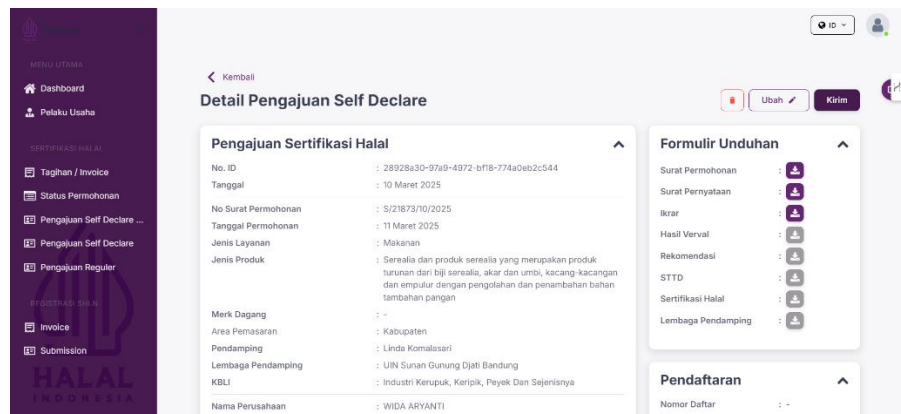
MENU UTAMA
Dashboard
Pelaku Usaha
SERTIFIKASI HALAL
Tagihan / Invoice
Status Permohonan
Pengajuan Self Declare ...
Pengajuan Self Declare
Pengajuan Reguler
REGISTRASI SHLN
Invoice
Submission

ID

Kembali
Detail Pengajuan Self Declare
Ubah
Kirim

Pengajuan Sertifikasi Halal
No. ID : 28928a30-97a9-4972-bf18-774a0eb2c544
Tanggal : 10 Maret 2025
No Surat Permohonan : S/21873/10/2025
Tanggal Permohonan : 11 Maret 2025
Jenis Layanan : Makanan
Jenis Produk : Serealia dan produk serealia yang merupakan produk turunan dari biji serealia, akar dan umbi, kacang-kacangan dan empulur dengan pengolahan dan penambahan bahan tambahan pangan
Merk Dagang : -
Area Pemasaran : Kabupaten
Pendamping : Linda Komalasari
Lembaga Pendamping : UIN Sunan Gunung Djati Bandung
KBLI : Industri Kerupuk, Keripik, Peyek Dan Sejenisnya
Nama Perusahaan : WIDA ARYANTI

Formulir Unduhan
Surat Permohonan :
Surat Pernyataan :
Ikrar :
Hasil Verval :
Rekomendasi :
STTD :
Sertifikasi Halal :
Lembaga Pendamping :

Pendaftaran
Nomor Daftar : -

HALAL
INDONESIA